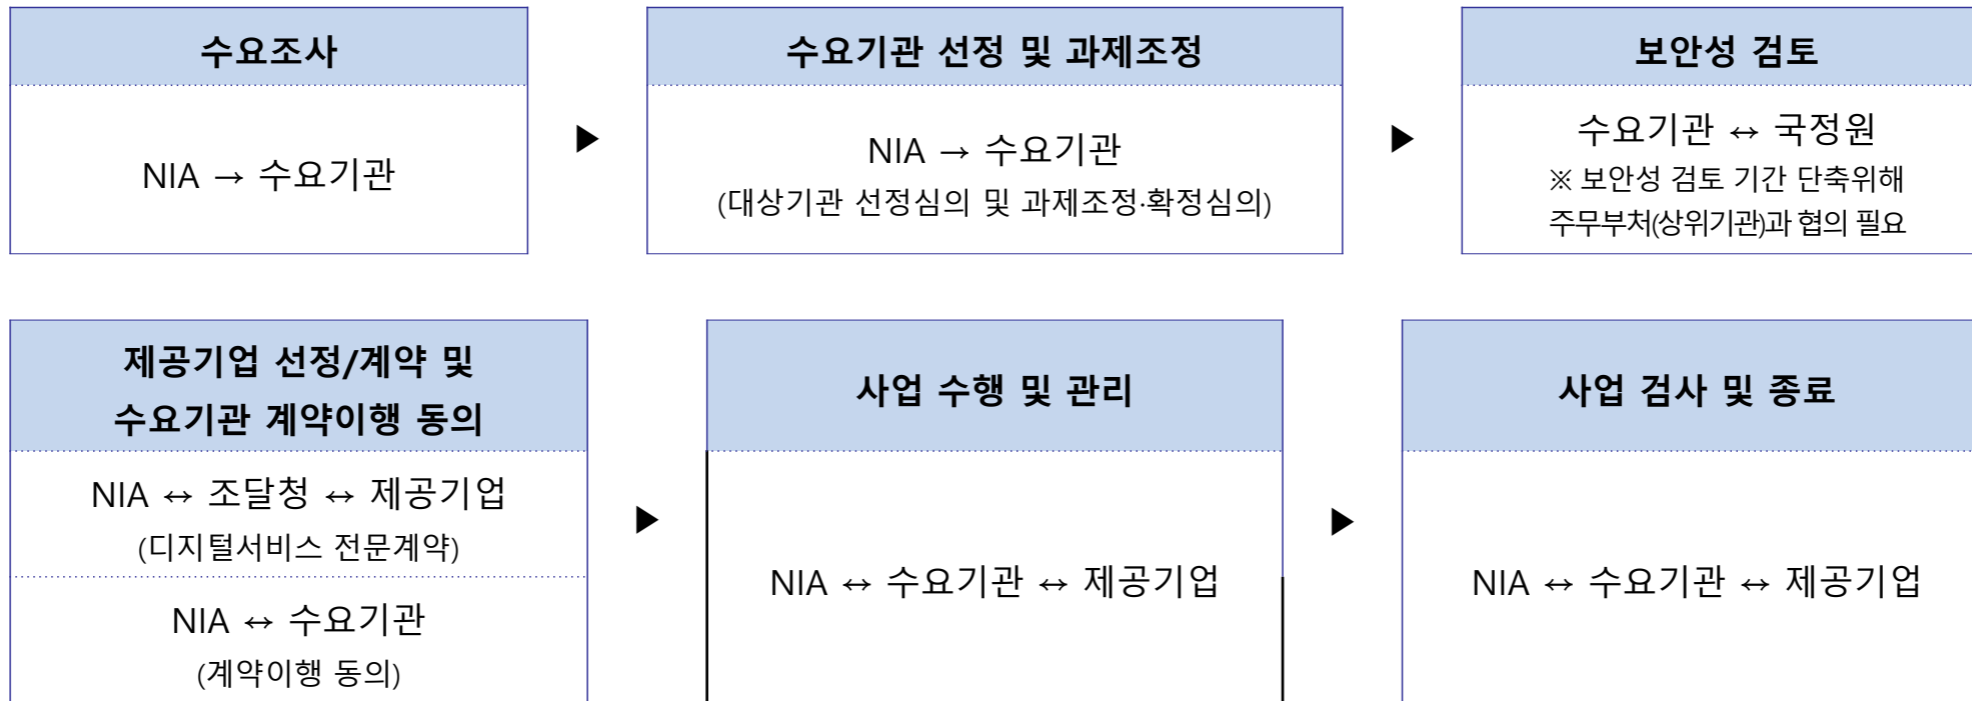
수요조사

NIA → 수요기관

수요기관 선정 및 과제조정

NIA → 수요기관
(대상기관 선정심의 및 과제조정·확정심의)

보안성 검토

수요기관 ↔ 국정원
※ 보안성 검토 기간 단축위해 주무부처(상위기관)과 협의 필요

제공기업 선정/계약 및 수요기관 계약이행 동의

NIA ↔ 조달청 ↔ 제공기업
(디지털서비스 전문계약)

NIA ↔ 수요기관
(계약이행 동의)

사업 수행 및 관리

NIA ↔ 수요기관 ↔ 제공기업

사업 검사 및 종료

NIA ↔ 수요기관 ↔ 제공기업